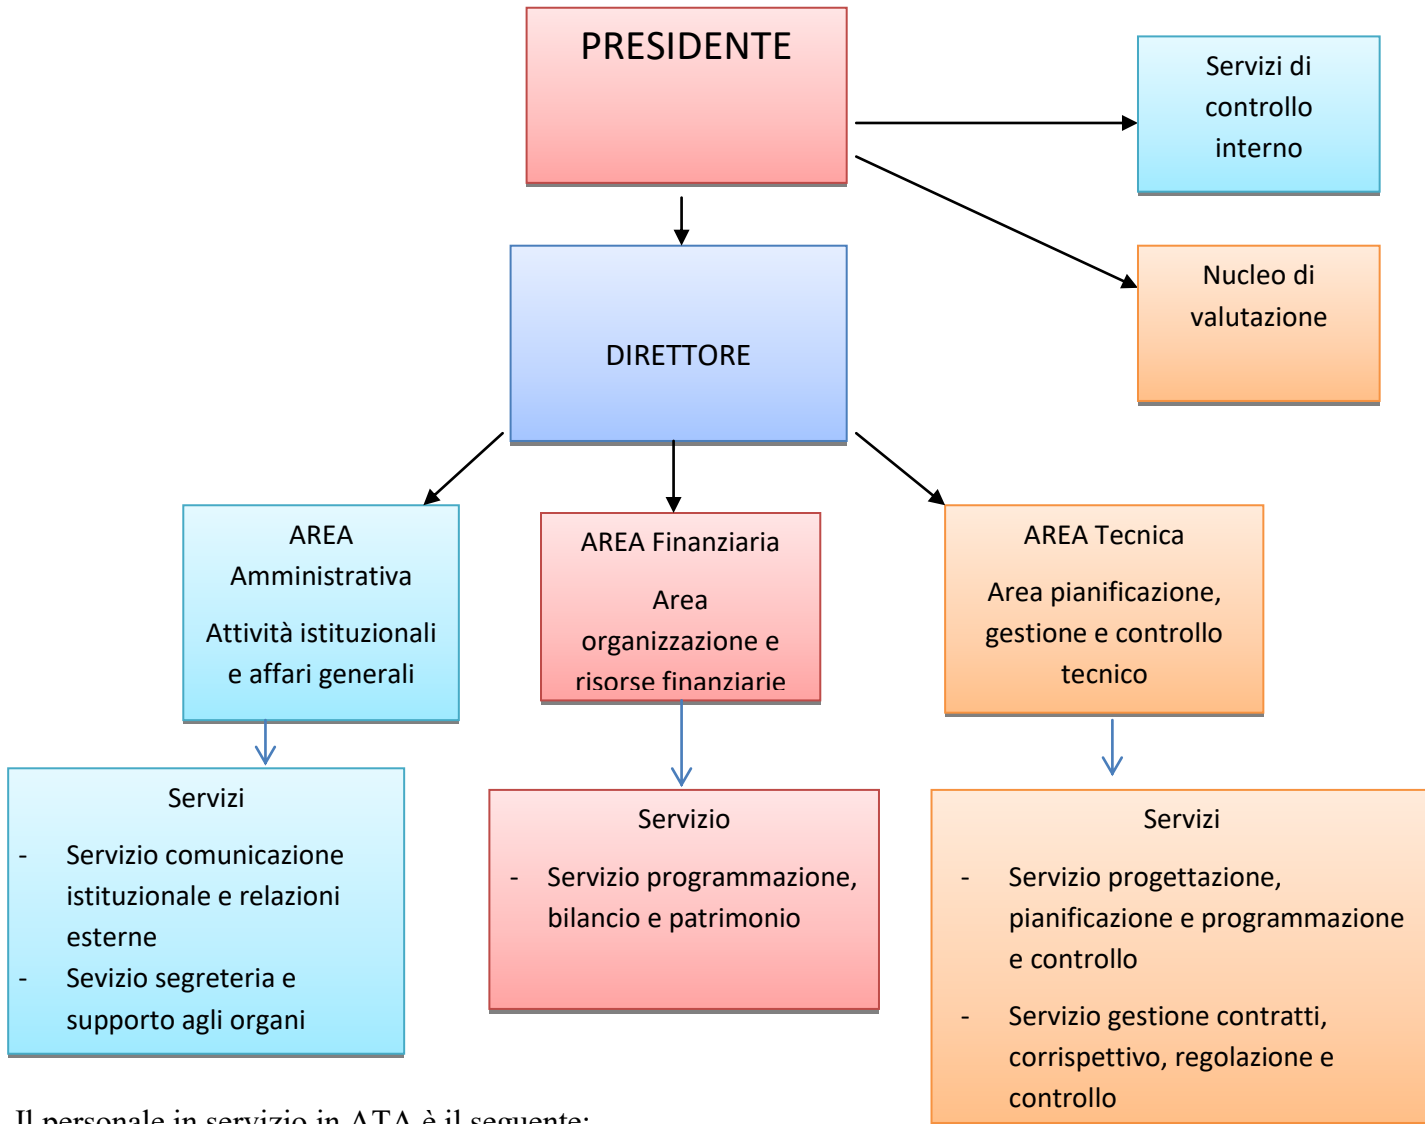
PRESIDENTE

Servizi di controllo interno

Nucleo di valutazione

DIRETTORE

AREA Amministrativa

Attività istituzionali e affari generali

AREA Finanziaria

Area organizzazione e risorse finanziarie

AREA Tecnica

Area pianificazione, gestione e controllo tecnico

Servizi

- Servizio comunicazione istituzionale e relazioni esterne
- Sevizio segreteria e supporto agli organi

Servizio

- Servizio programmazione, bilancio e patrimonio

Servizi

- Servizio progettazione, pianificazione e programmazione e controllo
- Servizio gestione contratti, corrispettivo, regolazione e controllo

Il personale in servizio in ATA è il seguente: